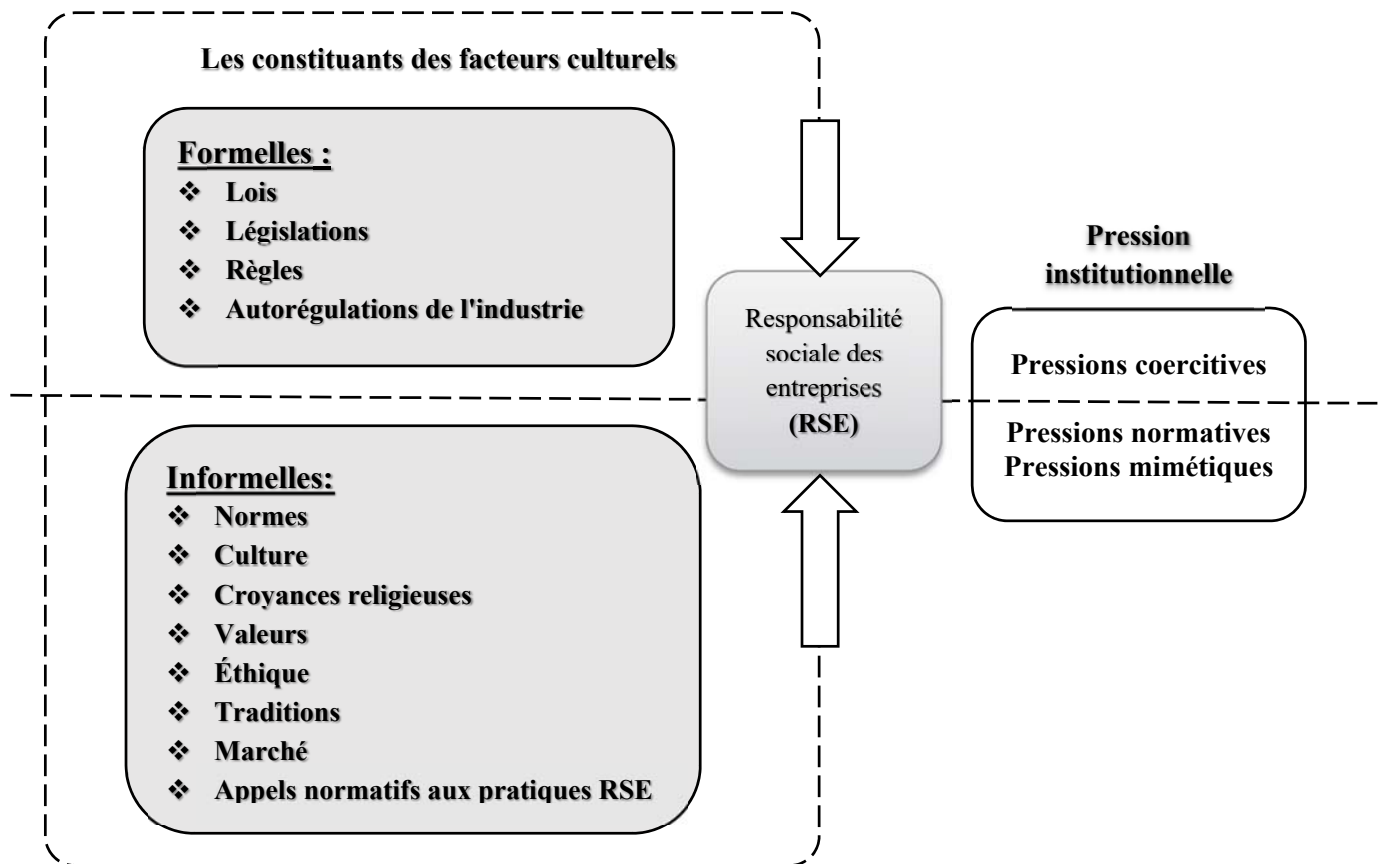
Les constituants des facteurs culturels

Formelles :
❖ Lois
❖ Législations
❖ Règles
❖ Autorégulations de l'industrie

Informelles:
❖ Normes
❖ Culture
❖ Croyances religieuses
❖ Valeurs
❖ Éthique
❖ Traditions
❖ Marché
❖ Appels normatifs aux pratiques RSE

Responsabilité sociale des entreprises (RSE)

Pression institutionnelle

Pressions coercitives

Pressions normatives
Pressions mimétiques